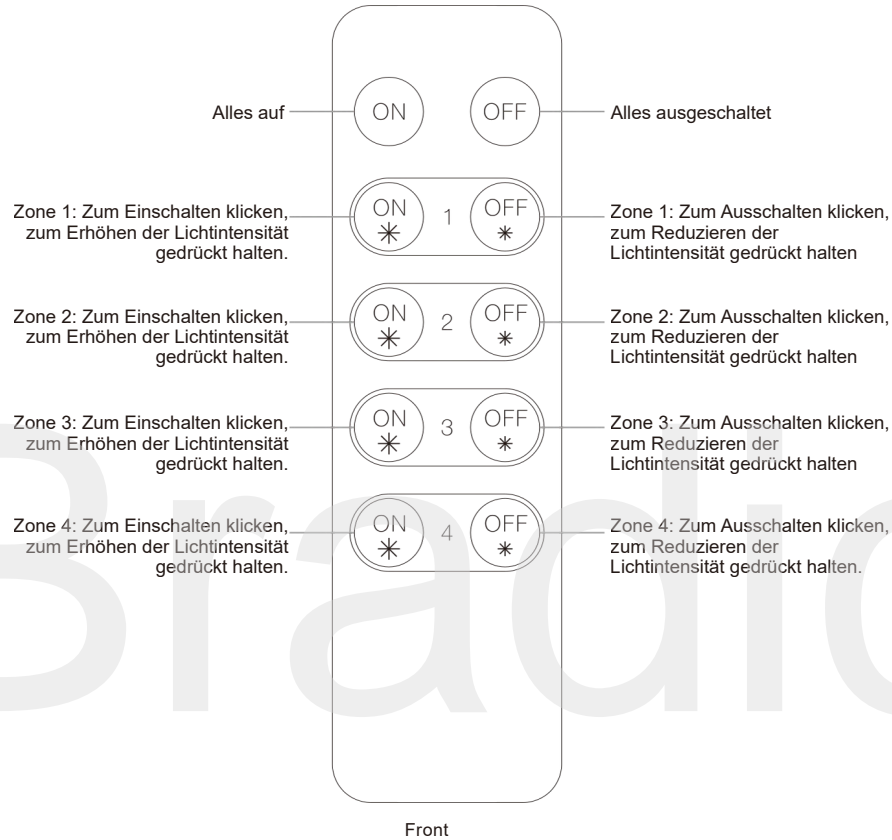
Alles auf

ON

OFF

Alles ausgeschaltet

Zone 1: Zum Einschalten klicken, zum Erhöhen der Lichtintensität gedrückt halten.

ON

1

OFF

Zone 1: Zum Ausschalten klicken, zum Reduzieren der Lichtintensität gedrückt halten

Zone 2: Zum Einschalten klicken, zum Erhöhen der Lichtintensität gedrückt halten.

ON

2

OFF

Zone 2: Zum Ausschalten klicken, zum Reduzieren der Lichtintensität gedrückt halten

Zone 3: Zum Einschalten klicken, zum Erhöhen der Lichtintensität gedrückt halten.

ON

3

OFF

Zone 3: Zum Ausschalten klicken, zum Reduzieren der Lichtintensität gedrückt halten

Zone 4: Zum Einschalten klicken, zum Erhöhen der Lichtintensität gedrückt halten.

ON

4

OFF

Zone 4: Zum Ausschalten klicken, zum Reduzieren der Lichtintensität gedrückt halten.

Bradio

Front